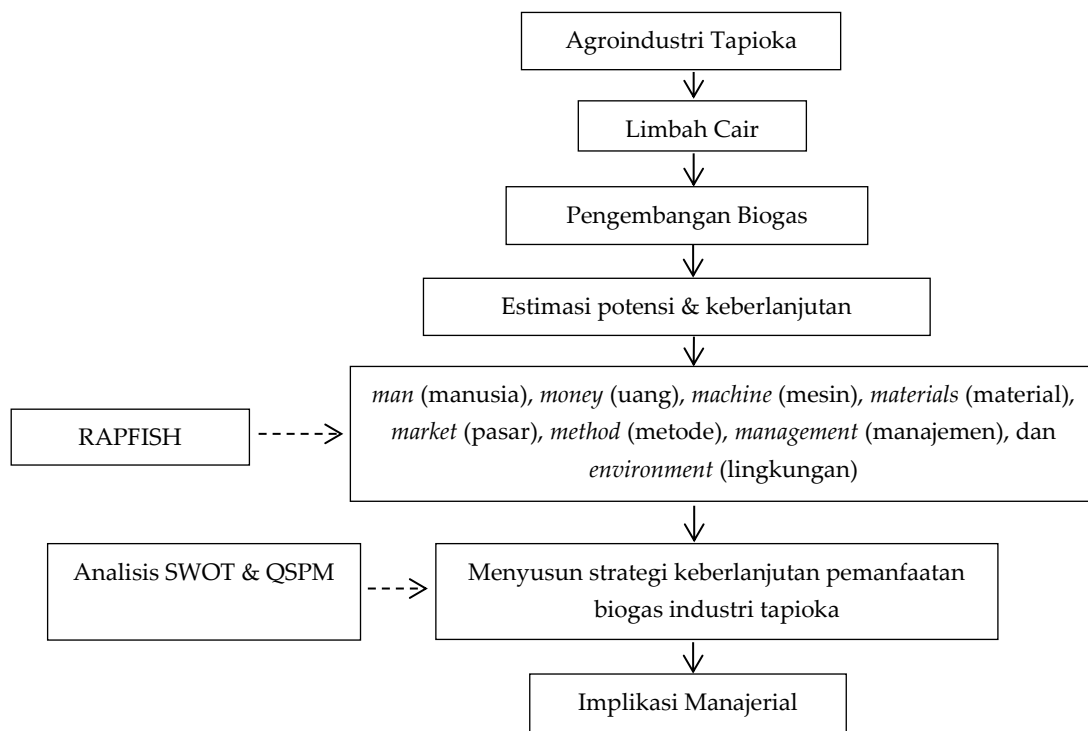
Agroindustri Tapioka

Limbah Cair

Pengembangan Biogas

Estimasi potensi & keberlanjutan

RAPFISH

*man* (manusia), *money* (uang), *machine* (mesin), *materials* (material), *market* (pasar), *method* (metode), *management* (manajemen), dan *environment* (lingkungan)

Analisis SWOT & QSPM

Menyusun strategi keberlanjutan pemanfaatan biogas industri tapioka

Implikasi Manajerial